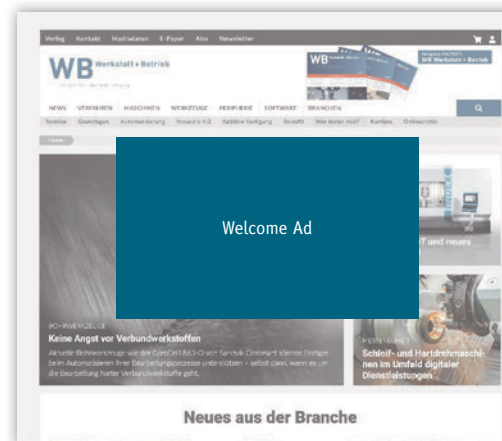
Verlag Kontakt Mediadaten E-Paper Abo Newsletter

WB Werkstatt + Betrieb

Ausgabe 09/2021 WB Werkstatt + Betrieb

NEWS VERFAHREN MASCHINEN WERKZEUGE PERIPHERIE SOFTWARE BRANCHEN

Termine Einkaufen Automatisierung Industrie 4.0 Additive Fertigung Rezepte Wer liefert was? Karriere Onlinearchiv

Home

Welcome Ad

T und neues

BOHRWERKZEUGE

Keine Angst vor Verbundwerkstoffen

Aktuelle Bohrwerkzeuge wie der CoroDrill 863-O von Sandvik Coromant können Fertiger beim Automatisieren ihrer Bearbeitungsprozesse unterstützen – selbst dann, wenn es um die Bearbeitung harter Verbundwerkstoffe geht.

Schleif- und Hartdrehmaschinen im Umfeld digitaler Dienstleistungen

Neues aus der Branche